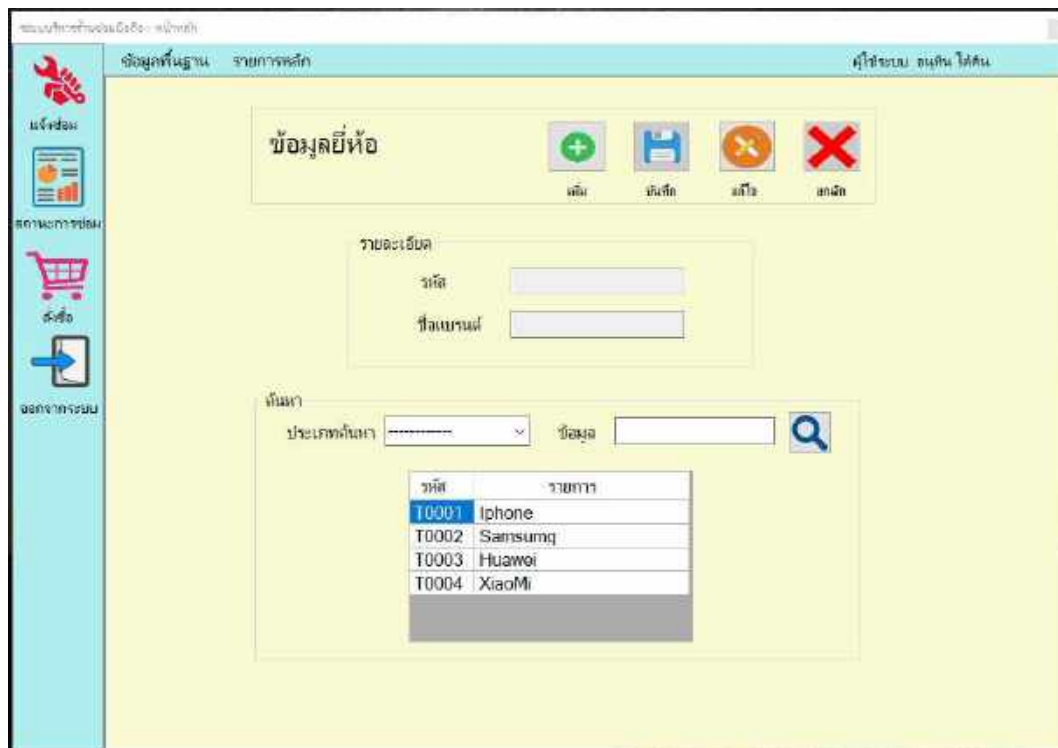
ระบบบริหารร้านซ่อมมือถือ - หน้าหลัก

แจ้งซ่อม

สถานะการซ่อม

สั่งซื้อ

ออกจากระบบ

ข้อมูลพื้นฐาน รายการหลัก

ผู้ใช้ระบบ ธนพัน ได้ดิน

ข้อมูลยี่ห้อ

เพิ่ม บันทึก แก้ไข ยกเลิก

รายละเอียด

รหัส

ชื่อแบรนด์

ค้นหา

ประเภทค้นหา ------------

ข้อมูล

| รหัส | รายการ |
|---|---|
| T0001 | Iphone |
| T0002 | Samsumq |
| T0003 | Huawei |
| T0004 | XiaoMi |